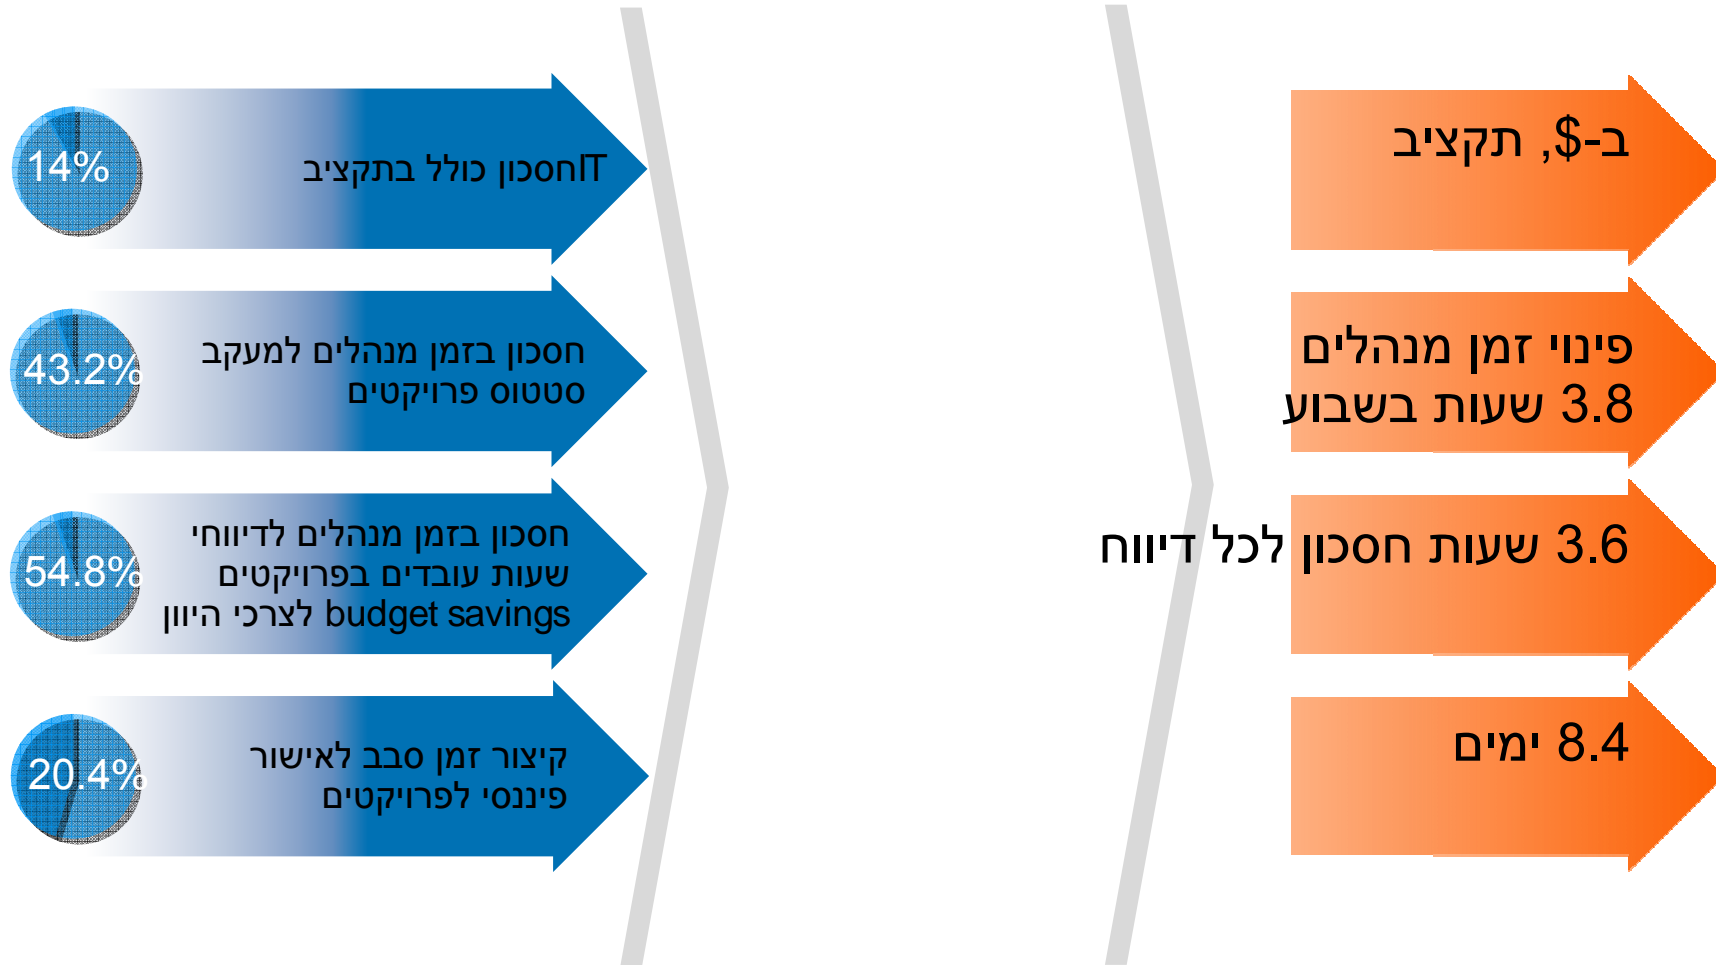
ב-$, תקציב

פינוי זמן מנהלים
3.8 שעות בשבוע

3.6 שעות חסכון לכל דיווח

8.4 ימים

14%
ITחסכון כולל בתקציב

43.2%
חסכון בזמן מנהלים למעקב סטטוס פרויקטים

54.8%
חסכון בזמן מנהלים לדיווחי שעות עובדים בפרויקטים budget savings לצרכי היוון

20.4%
קיצור זמן סבב לאישור פיננסי לפרויקטים